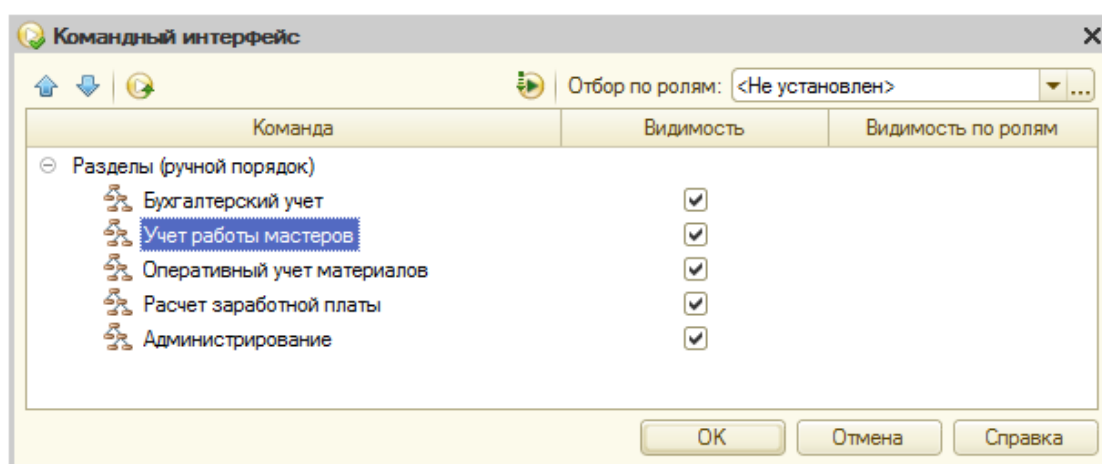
Командный интерфейс ×

Отбор по ролям: <Не установлен> ...

| Команда | Видимость | Видимость по ролям |
|---|---|---|
| Разделы (ручной порядок) | | |
| Бухгалтерский учет | ☑ | |
| Учет работы мастеров | ☑ | |
| Оперативный учет материалов | ☑ | |
| Расчет заработной платы | ☑ | |
| Администрирование | ☑ | |

OK Отмена Справка